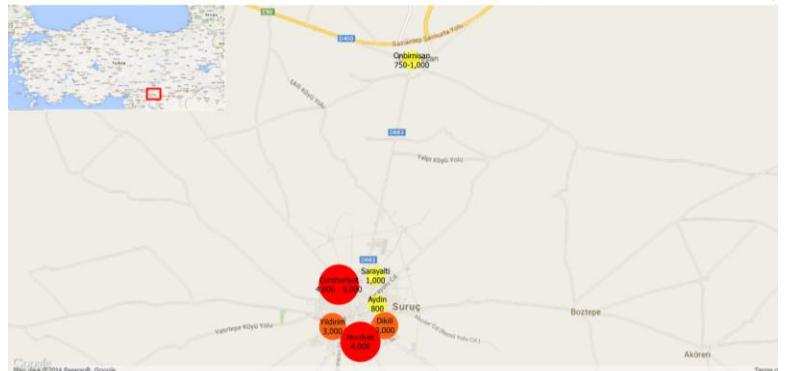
E90
D400
Gaziantep Şanlıurfa Yolu
Onbirnisan
750-1,000
D883
Yalçı Köyü Yolu
Saraylı
1,000
Cumhuriyet
4,000 - 5,000
Aydın
800
Suruç
Yıldırım
3,000
Dikili
3,000
Boztepe
Yavuztepe Köyü Yolu
Akören
Google
Map data ©2014 Basarsoft, Google
Terms